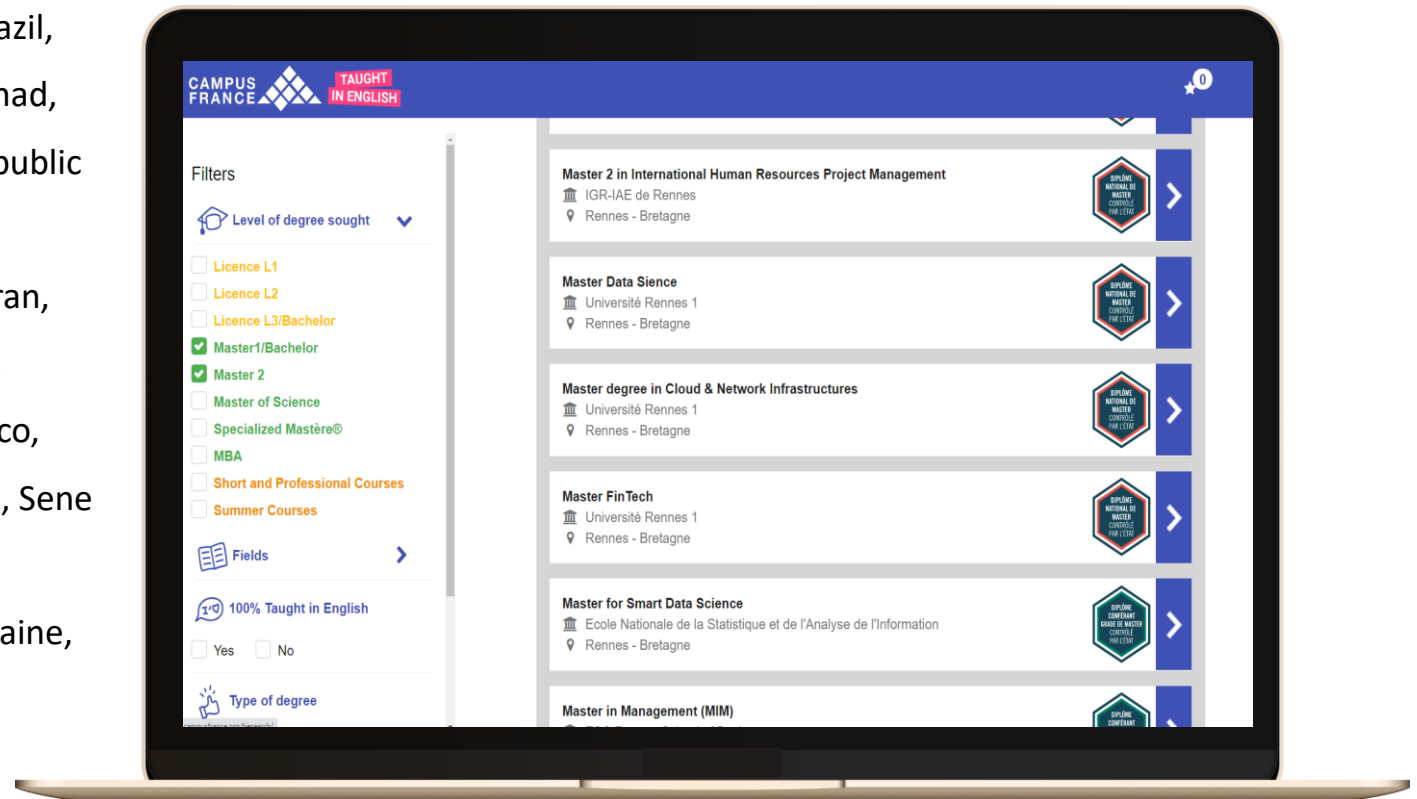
azil,
nad,
public
ran,
co,
, Sene
aine,

CAMPUS FRANCE TAUGHT IN ENGLISH

0

Filters

Level of degree sought

Licence L1
Licence L2
Licence L3/Bachelor
Master1/Bachelor
Master 2
Master of Science
Specialized Mastère®
MBA
Short and Professional Courses
Summer Courses

Fields

100% Taught in English

Yes No

Type of degree

Master 2 in International Human Resources Project Management
IGR-IAE de Rennes
Rennes - Bretagne

DIPLÔME NATIONAL DE MASTER CONTRÔLÉ PAR L'ÉTAT

Master Data Sience
Université Rennes 1
Rennes - Bretagne

DIPLÔME NATIONAL DE MASTER CONTRÔLÉ PAR L'ÉTAT

Master degree in Cloud & Network Infrastructures
Université Rennes 1
Rennes - Bretagne

DIPLÔME NATIONAL DE MASTER CONTRÔLÉ PAR L'ÉTAT

Master FinTech
Université Rennes 1
Rennes - Bretagne

DIPLÔME NATIONAL DE MASTER CONTRÔLÉ PAR L'ÉTAT

Master for Smart Data Science
Ecole Nationale de la Statistique et de l'Analyse de l'Information
Rennes - Bretagne

DIPLÔME CONFÉRANT GRADE DE MASTER CONTRÔLÉ PAR L'ÉTAT

Master in Management (MIM)
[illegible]

DIPLÔME CONFÉRANT